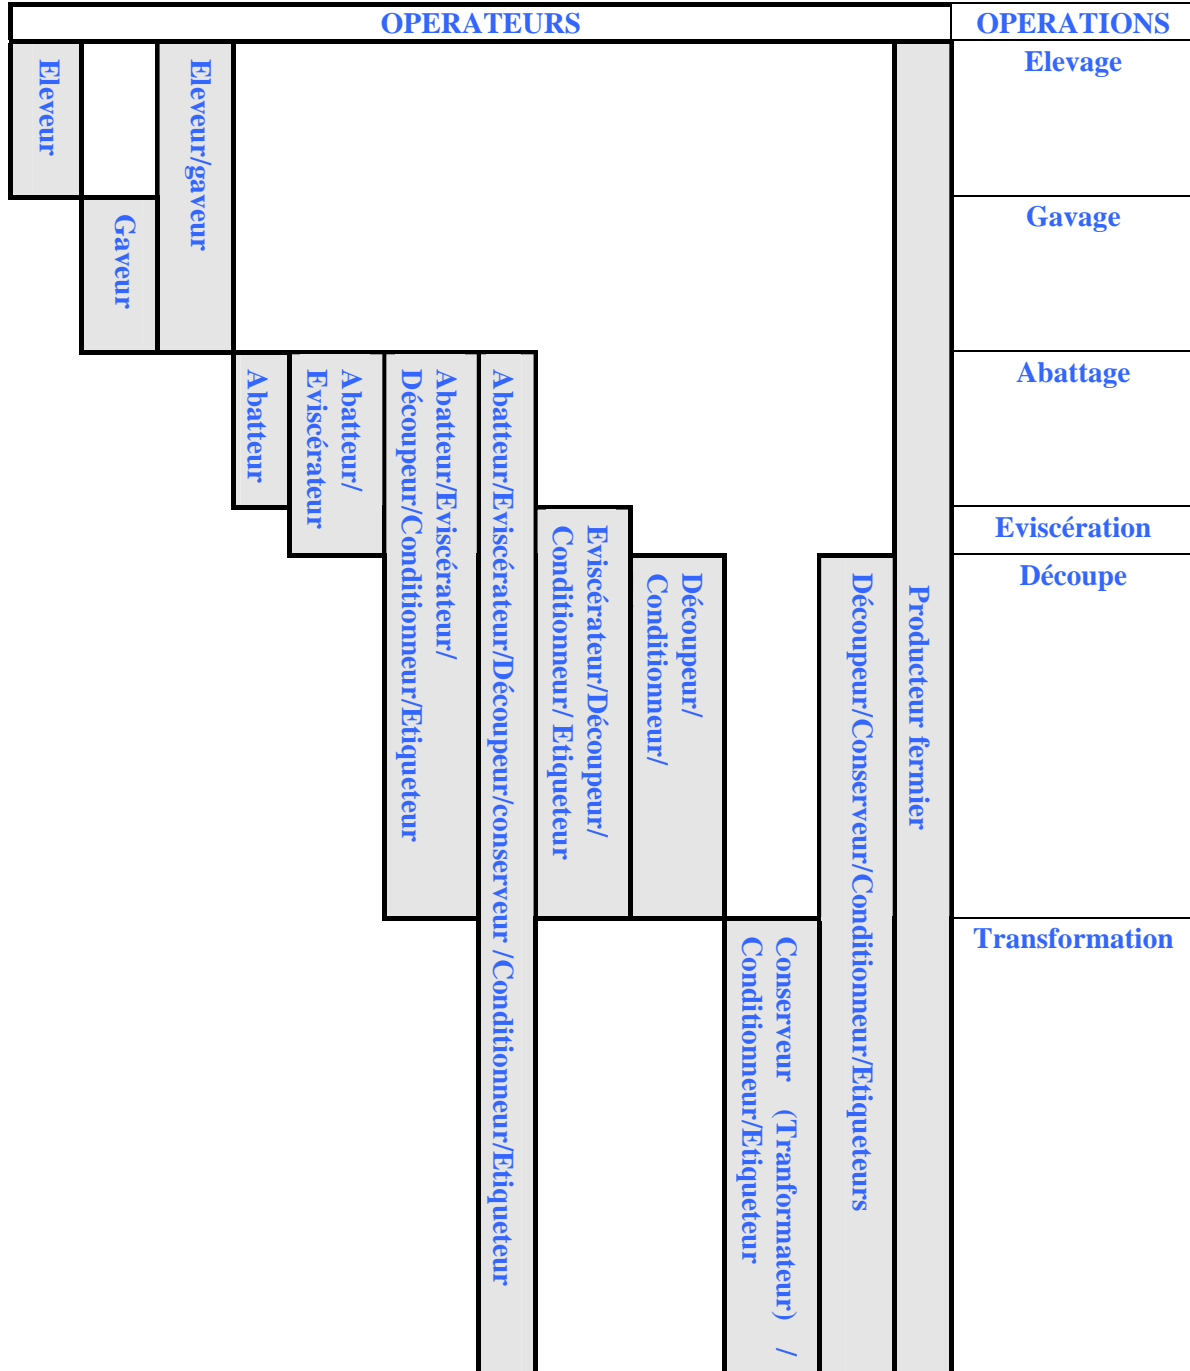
OPERATEURS

OPERATIONS

Elevage

Gavage

Abattage

Eviscération

Découpe

Transformation

Eleveur

Gaveur

Eleveur/gaveur

Abatteur

Abatteur/ Eviscérateur

Abatteur/Eviscérateur/ Découpeur/Conditionneur/Etiqueteur

Abatteur/Eviscérateur/Découpeur/conserveur /Conditionneur/Etiqueteur

Eviscérateur/Découpeur/ Conditionneur/ Etiqueteur

Découpeur/ Conditionneur/

Conserveur (Tranformateur) / Conditionneur/Etiqueteur

Découpeur/Conserveur/Conditionneur/Etiqueteurs

Producteur fermier